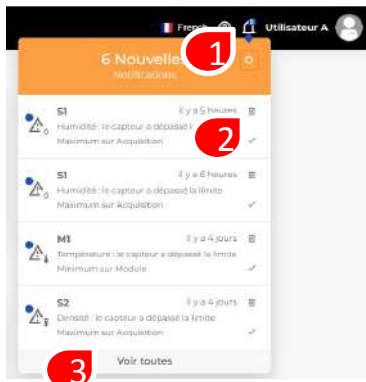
French Utilisateur A

6 Nouvelles
Notifications

1

S1
Il y a 6 heures
Humidité : le capteur a dépassé l
Maximum sur Acquisition

2

S1
Il y a 6 heures
Humidité : le capteur a dépassé la limite
Maximum sur Acquisition

M1
Il y a 4 jours
Température : le capteur a dépassé la limite
Minimum sur Module

S2
Il y a 4 jours
Densité : le capteur a dépassé la limite
Maximum sur Acquisition

3
Voir toutes